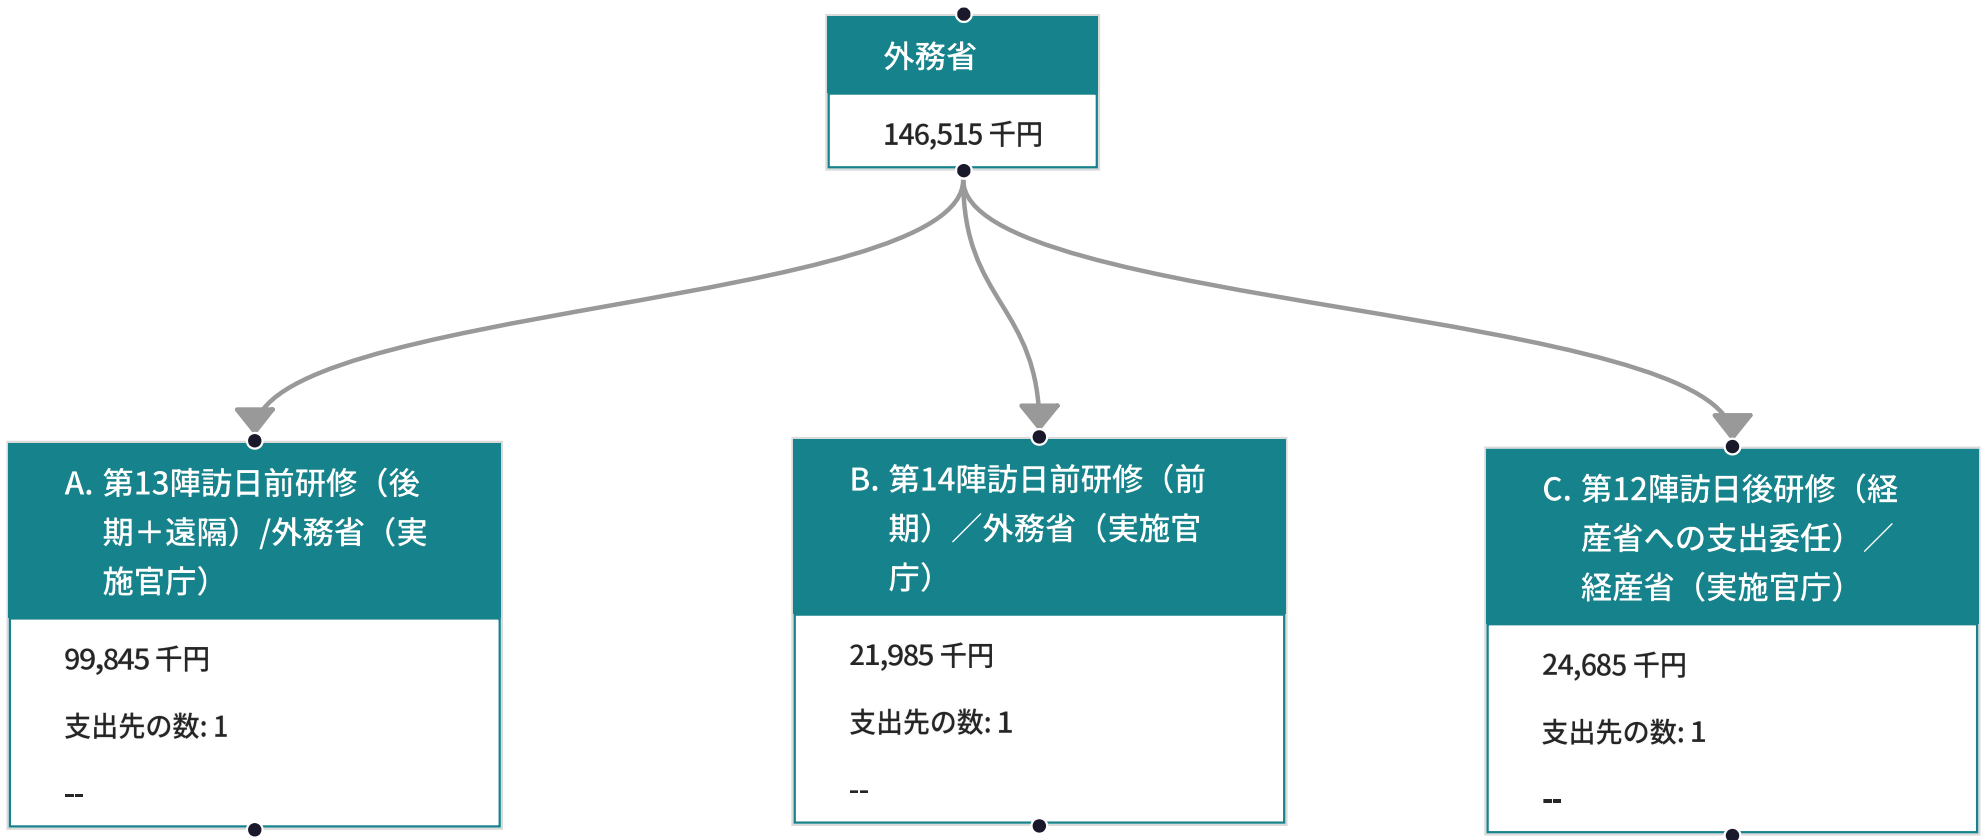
外務省

146,515 千円

A. 第13陣訪日前研修（後期＋遠隔）/外務省（実施官庁）

99,845 千円

支出先の数: 1

--

B. 第14陣訪日前研修（前期）／外務省（実施官庁）

21,985 千円

支出先の数: 1

--

C. 第12陣訪日後研修（経産省への支出委任）／経産省（実施官庁）

24,685 千円

支出先の数: 1

--